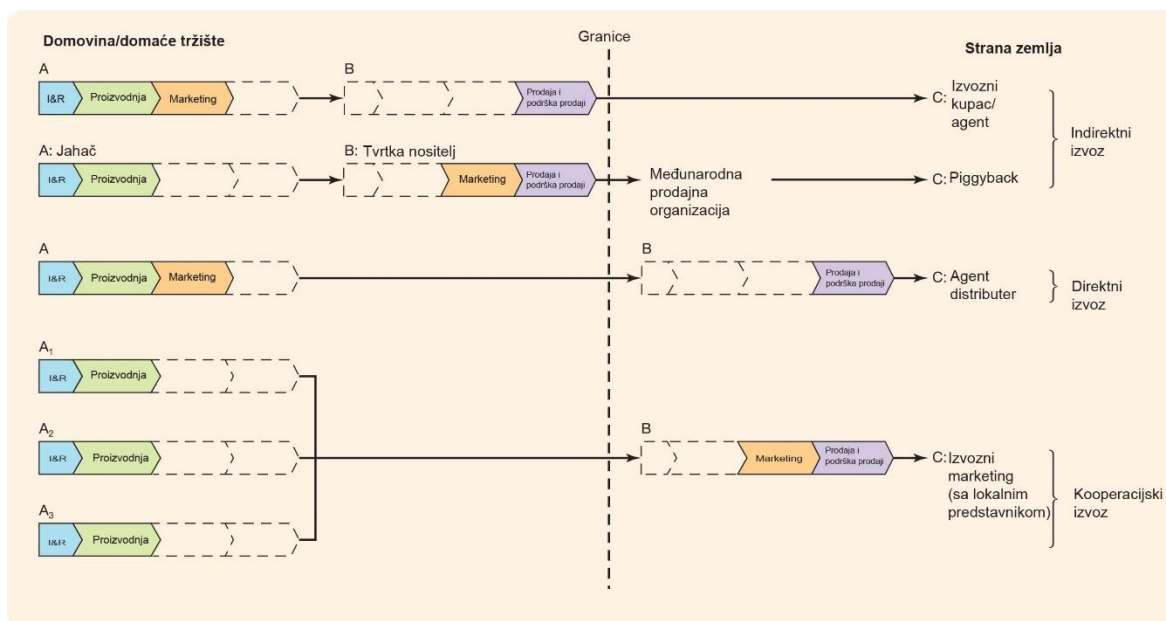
Domovina/domaće tržište

Granice

Strana zemlja

A

I&R

Proizvodnja

Marketing

B

Prodaja i podrška prodaji

C: Izvozni kupac/ agent

Indirektni izvoz

A: Jahač

I&R

Proizvodnja

B: Tvrtka nositelj

Marketing

Prodaja i podrška prodaji

Međunarodna prodajna organizacija

C: Piggyback

A

I&R

Proizvodnja

Marketing

B

Prodaja i podrška prodaji

C: Agent distributer

Direktni izvoz

$A_1$

I&R

Proizvodnja

$A_2$

I&R

Proizvodnja

$A_3$

I&R

Proizvodnja

B

Marketing

Prodaja i podrška prodaji

C: Izvozni marketing (sa lokalnim predstavnikom)

Kooperacijski izvoz